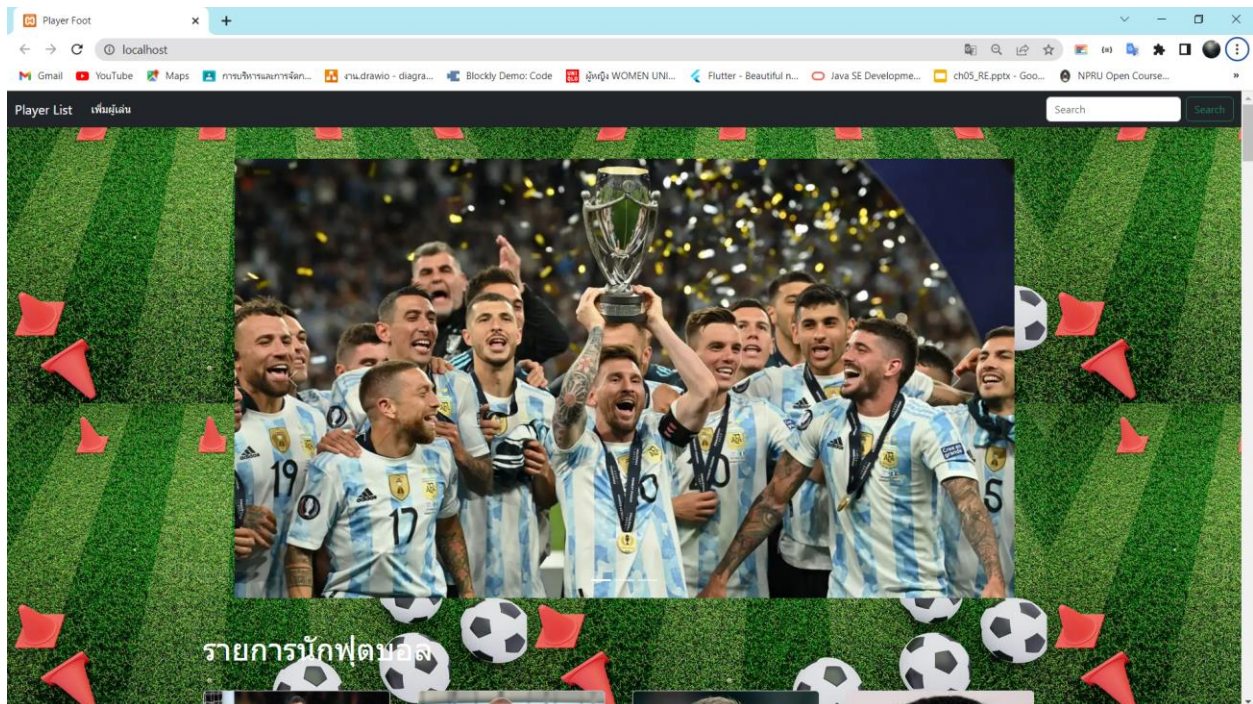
Player Foot

localhost

Gmail YouTube Maps การบริหารและการจัดก... งาน.drawio - diagra... Blockly Demo: Code ผู้หญิง WOMEN UNI... Flutter - Beautiful n... Java SE Developme... ch05_RE.pptx - Goo... NPRU Open Course...

Player List เพิ่มผู้เล่น

Search

Search

19 17 10 5

รายการนักฟุตบอล